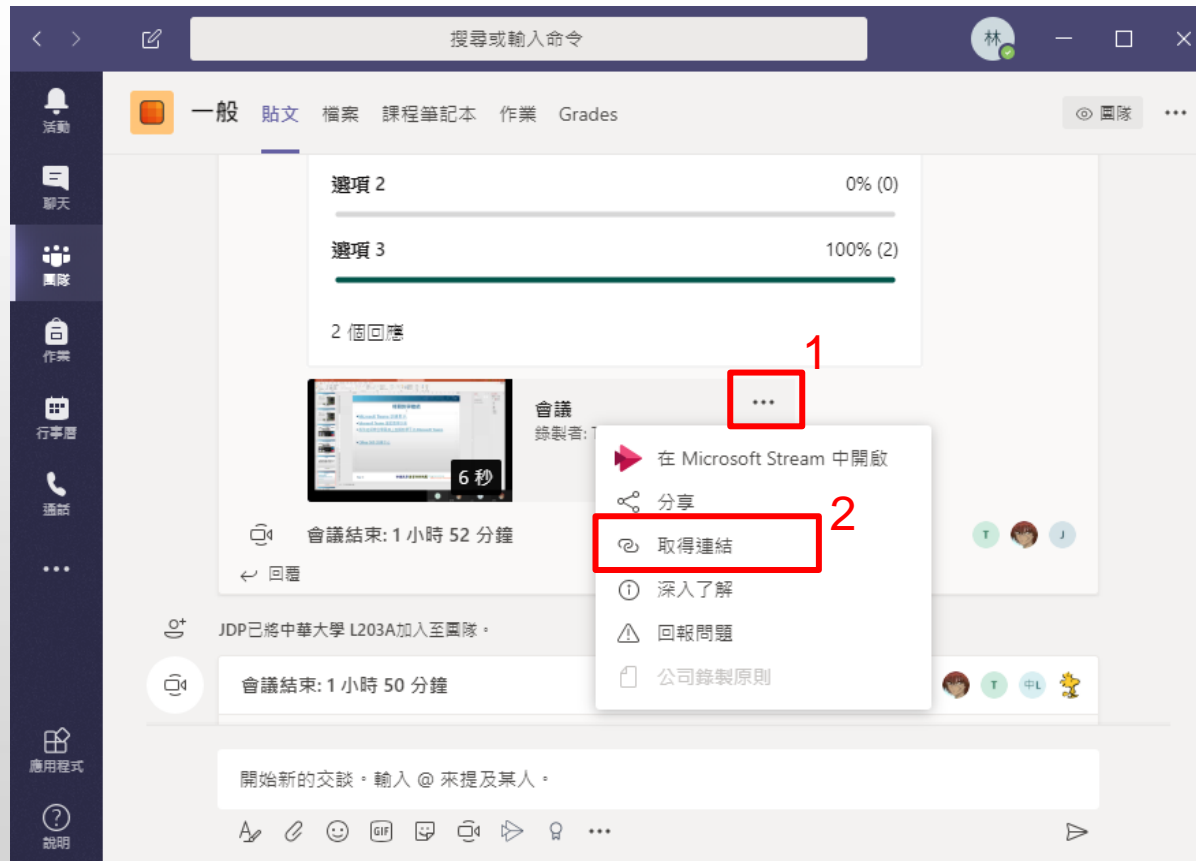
搜尋或輸入命令

林

活動

聊天

團隊

作業

行事曆

通話

...

應用程式

說明

一般 貼文 檔案 課程筆記本 作業 Grades

團隊 ...

選項 2 0% (0)

選項 3 100% (2)

2 個回應

1

6 秒

會議
錄製者: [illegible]

...

在 Microsoft Stream 中開啟

分享

2

取得連結

深入了解

回報問題

公司錄製原則

會議結束: 1 小時 52 分鐘

回覆

T J

JDP已將中華大學 L203A加入至團隊。

會議結束: 1 小時 50 分鐘

T 中L

開始新的交談。輸入 @ 來提及某人。